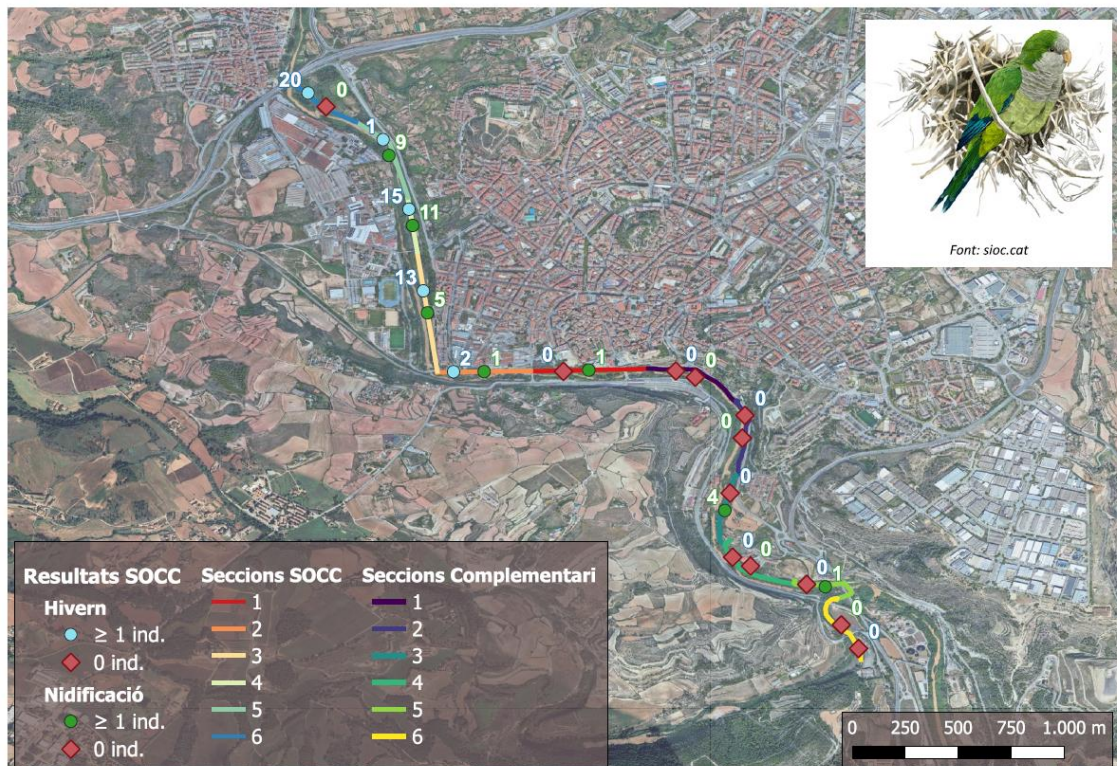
20
0
1
9
15
11
13
5
2
1
0
1
0
0
0
0
0
4
0
0
0
1
0
0

Font: sioc.cat

Resultats SOCC
Hivern
$\geq$ 1 ind.
0 ind.
Nidificació
$\geq$ 1 ind.
0 ind.

Seccions SOCC
1
2
3
4
5
6

Seccions Complementari
1
2
3
4
5
6

0 250 500 750 1.000 m